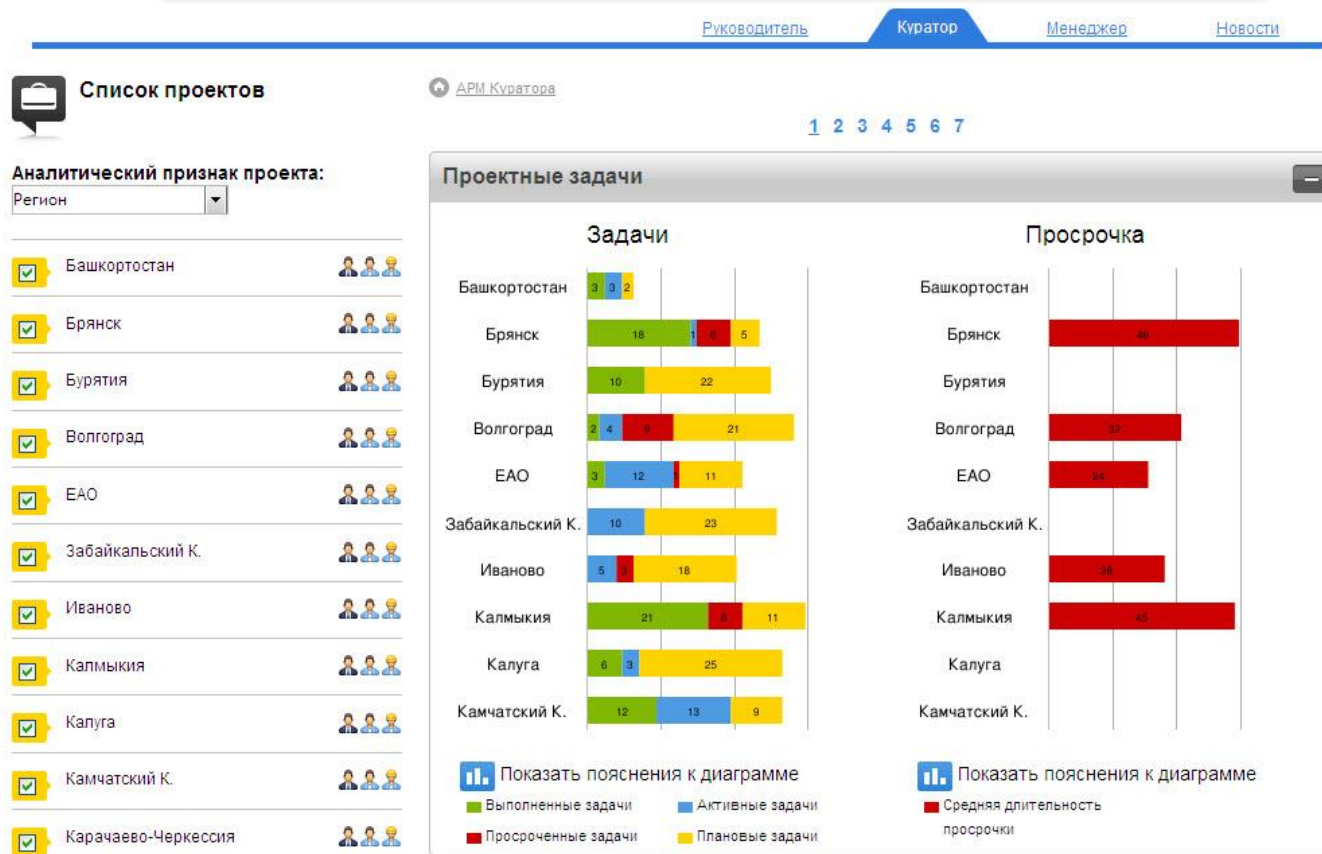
Руководитель Куратор Менеджер Новости

Список проектов

АРМ Куратора

1 2 3 4 5 6 7

Аналитический признак проекта:
Регион

Башкортостан
Брянск
Бурятия
Волгоград
ЕАО
Забайкальский К.
Иваново
Калмыкия
Калуга
Камчатский К.
Карачаево-Черкессия

Проектные задачи

Задачи

Башкортостан 3 3 2
Брянск 18 1 6 5
Бурятия 10 22
Волгоград 2 4 9 21
ЕАО 3 12 11
Забайкальский К. 10 23
Иваново 5 3 18
Калмыкия 21 6 11
Калуга 6 3 25
Камчатский К. 12 13 9

Просрочка

Башкортостан
Брянск 46
Бурятия
Волгоград 32
ЕАО 24
Забайкальский К.
Иваново 28
Калмыкия 45
Калуга
Камчатский К.

Показать пояснения к диаграмме
Выполненные задачи
Активные задачи
Просроченные задачи
Плановые задачи

Показать пояснения к диаграмме
Средняя длительность просрочки